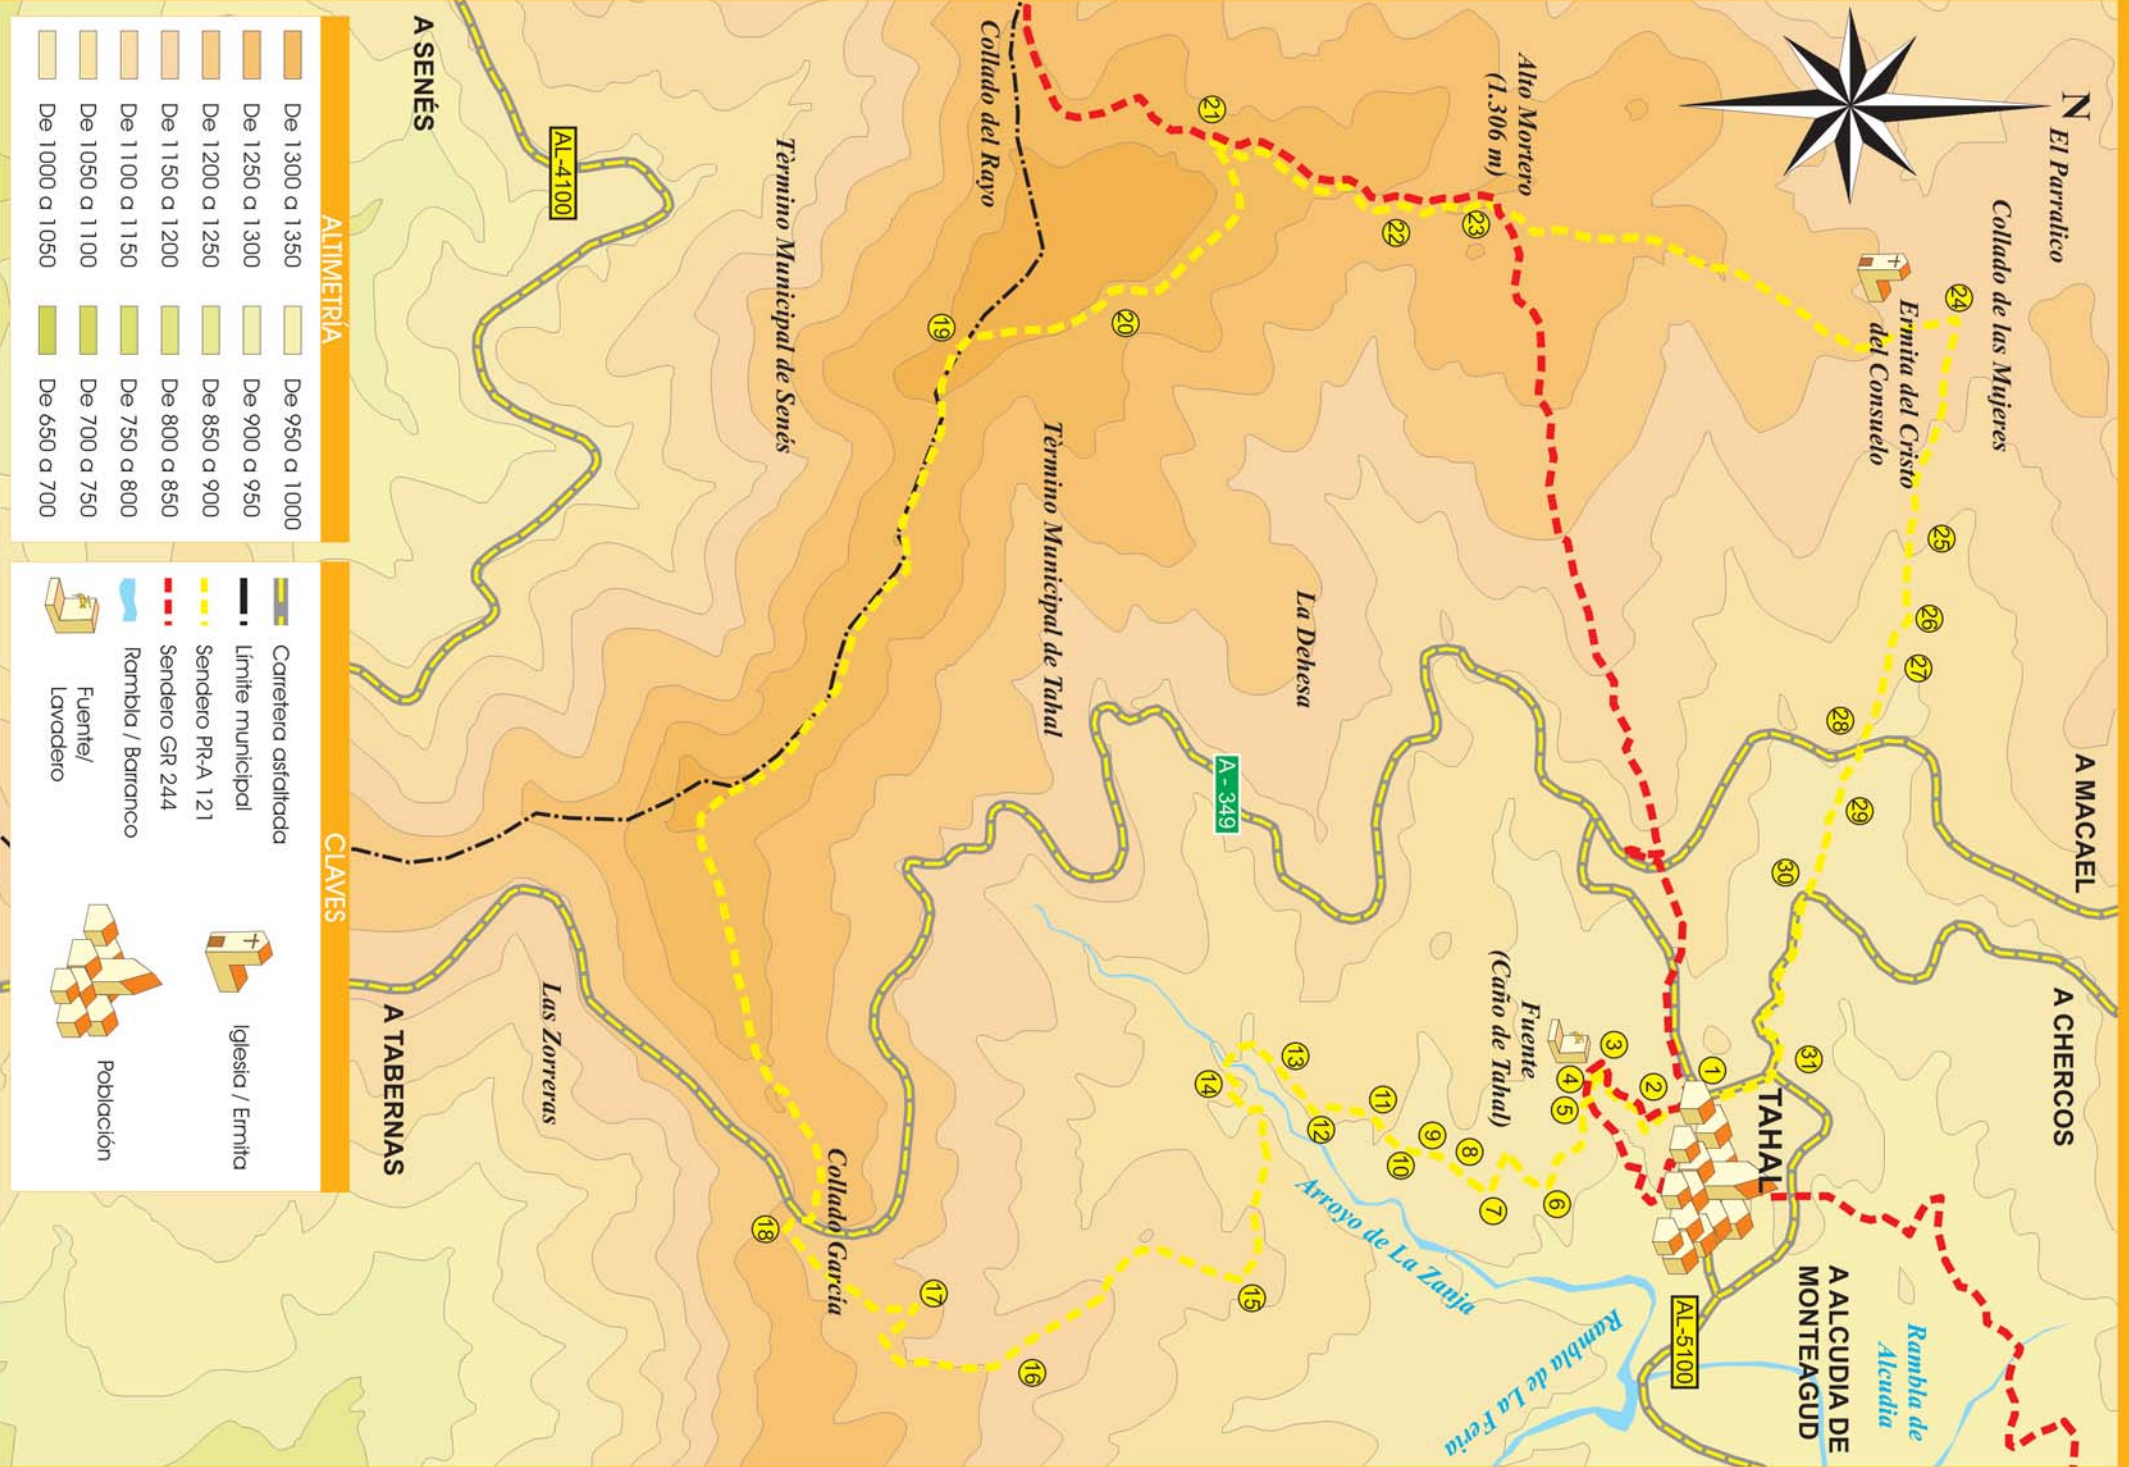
ALTIMETRÍA

De 1300 a 1350
De 1250 a 1300
De 1200 a 1250
De 1150 a 1200
De 1100 a 1150
De 1050 a 1100
De 1000 a 1050
De 950 a 1000
De 900 a 950
De 850 a 900
De 800 a 850
De 750 a 800
De 700 a 750
De 650 a 700

CLAVES

Carretera asfaltada
Límite municipal
Sendero PR-A 121
Sendero GR 244
Rambla / Barranco
Fuente/ Lavadero
Iglesia / Ermita
Población

A SENÉS
AL-4100
Término Municipal de Senés
Collado del Rayo
Término Municipal de Tahal
Alto Mortero (1.306 m)
La Dehesa
A - 349
El Parralico
Collado de las Mujeres
Ermita del Cristo del Consuelo
A MACAEL
A CHERCOS
TAHAL
A ALCUDIA DE MONTEAGUD
Rambla de Alcudia
AL-5100
Fuente (Caño de Tahal)
Arroyo de La Zanja
Rambla de La Feria
Las Zorreras
Collado García
A TABERNAS
N

1 2 3 4 5 6 7 8 9 10 11 12 13 14 15 16 17 18 19 20 21 22 23 24 25 26 27 28 29 30 31